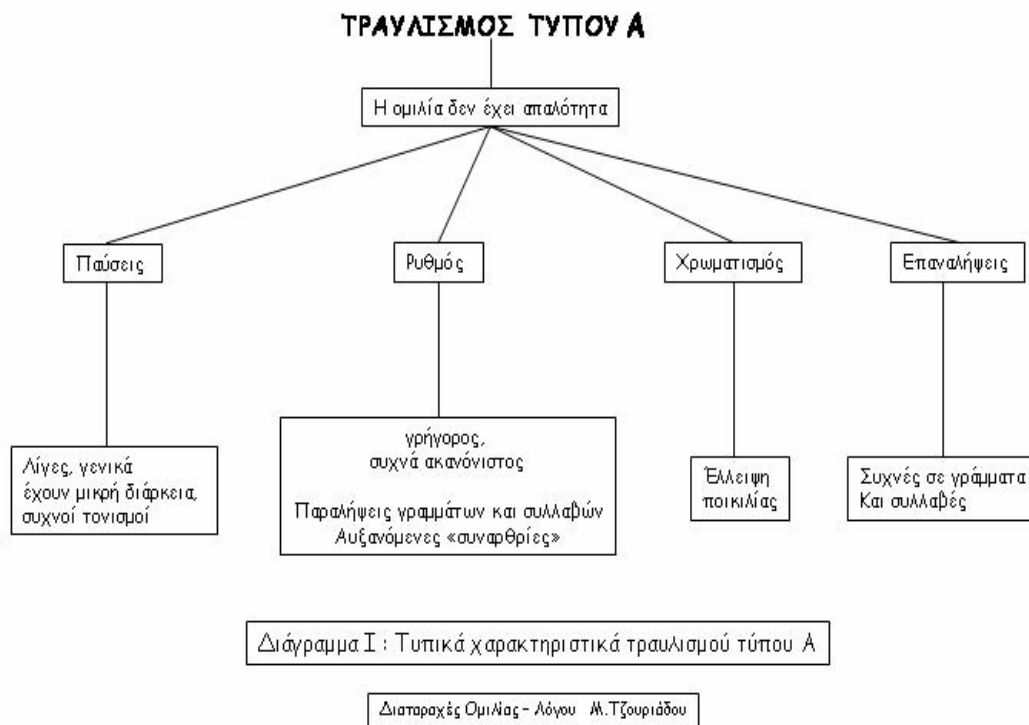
ΤΡΑΥΛΙΣΜΟΣ ΤΥΠΟΥ Α

Η ομιλία δεν έχει απαλότητα

Παύσεις

Λίγες, γενικά έχουν μικρή διάρκεια, συχνοί τονισμοί

Ρυθμός

γρήγορος, συχνά ακανόνιστος

Παραλήψεις γραμμάτων και συλλαβών
Αυξανόμενες «συναρθρίες»

Χρωματισμός

Έλλειψη ποικιλίας

Επαναλήψεις

Συχνές σε γράμματα
Και συλλαβές

Διάγραμμα Ι : Τυπικά χαρακτηριστικά τραυλισμού τύπου Α

Διαταραχές Ομιλίας – Λόγου Μ.Τζουριάδου